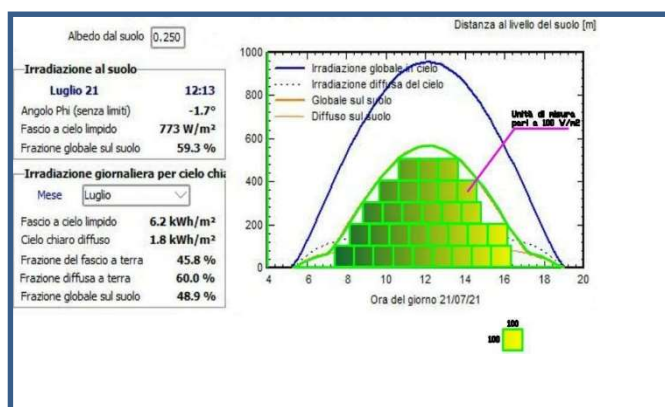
Albedo dal suolo 0.250

Irradiazione al suolo
Luglio 21 12:13
Angolo Phi (senza limiti) -1.7°
Fascio a cielo limpido 773 W/m²
Frazione globale sul suolo 59.3 %

Irradiazione giornaliera per cielo chi
Mese Luglio
Fascio a cielo limpido 6.2 kWh/m²
Cielo chiaro diffuso 1.8 kWh/m²
Frazione del fascio a terra 45.8 %
Frazione diffusa a terra 60.0 %
Frazione globale sul suolo 48.9 %

Distanza al livello del suolo [m]
1000
800
600
400
200
0
Irradiazione globale in cielo
Irradiazione diffusa del cielo
Globale sul suolo
Diffuso sul suolo
Unità di misura pari a 100 W/m2
4 6 8 10 12 14 16 18 20
Ora del giorno 21/07/21
100
100